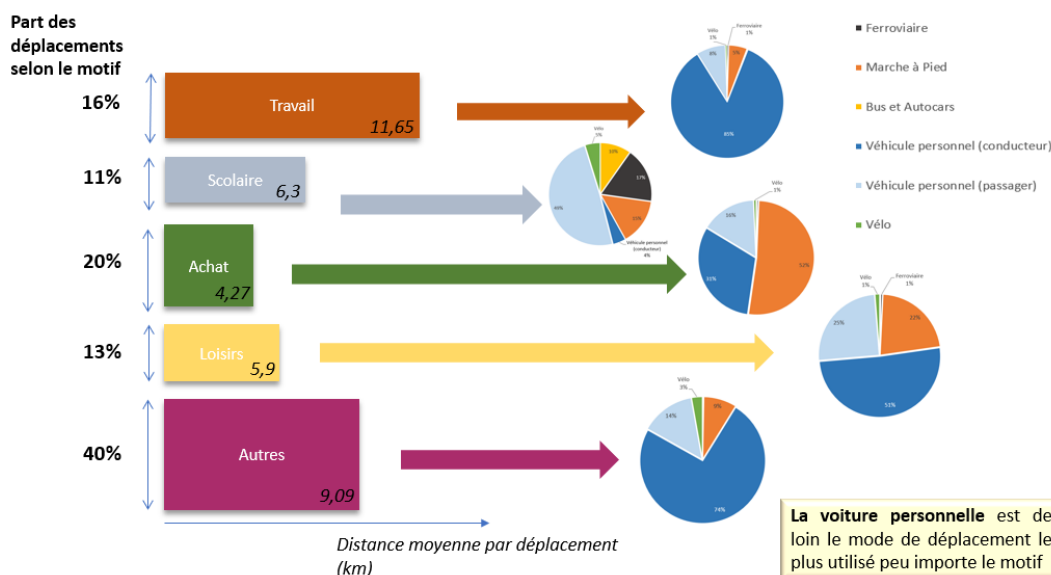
Part des déplacements selon le motif

16%

Travail

11,65

11%

Scolaire

6,3

20%

Achat

4,27

13%

Loisirs

5,9

40%

Autres

9,09

Distance moyenne par déplacement (km)

Vélo 1%
Ferroviaire 1%
8%
5%
85%

Vélo 5%
10%
17%
15%
Véhicule personnel (conducteur) 4%
49%

Vélo 1%
16%
52%
31%

Vélo 1%
Ferroviaire 1%
25%
22%
51%

Vélo 3%
8%
14%
74%

Ferroviaire

Marche à Pied

Bus et Autocars

Véhicule personnel (conducteur)

Véhicule personnel (passager)

Vélo

La voiture personnelle est de loin le mode de déplacement le plus utilisé peu importe le motif